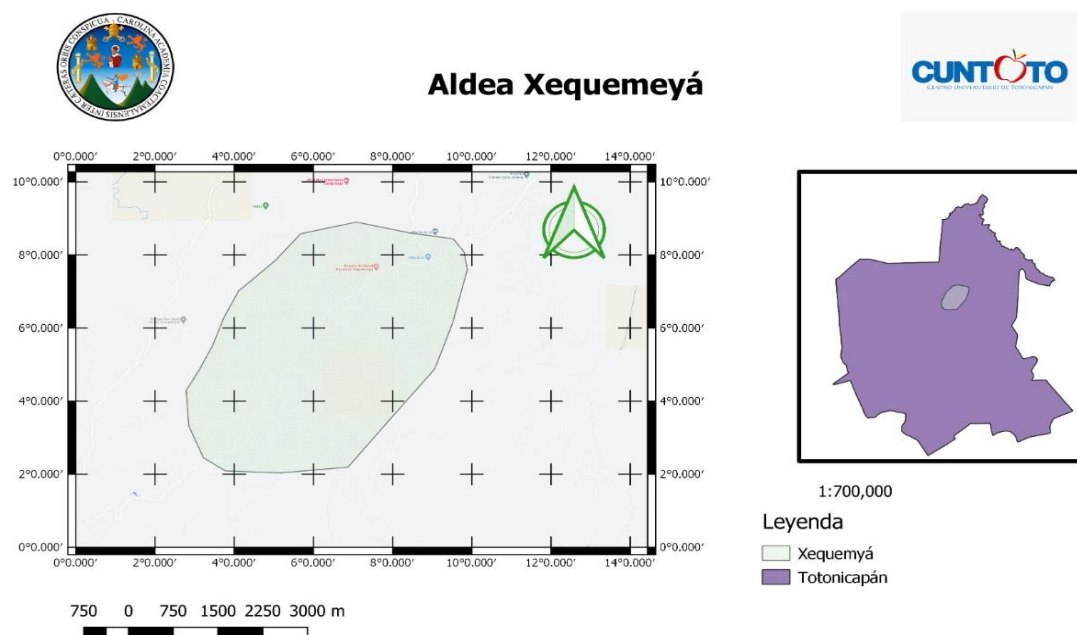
CAROLINA ACADEMIA COACTEMALENSIS INTER CAETERAS ORBIS CONSPICUA

Aldea Xequemeyá

CUNTOTO
CENTRO UNIVERSITARIO DE TOTONICAPÁN

0°0.000′ 2°0.000′ 4°0.000′ 6°0.000′ 8°0.000′ 10°0.000′ 12°0.000′ 14°0.000′

10°0.000′
8°0.000′
6°0.000′
4°0.000′
2°0.000′
0°0.000′

10°0.000′
8°0.000′
6°0.000′
4°0.000′
2°0.000′
0°0.000′

0°0.000′ 2°0.000′ 4°0.000′ 6°0.000′ 8°0.000′ 10°0.000′ 12°0.000′ 14°0.000′

750 0 750 1500 2250 3000 m

1:700,000

Leyenda

Xequemyá

Totonicapán